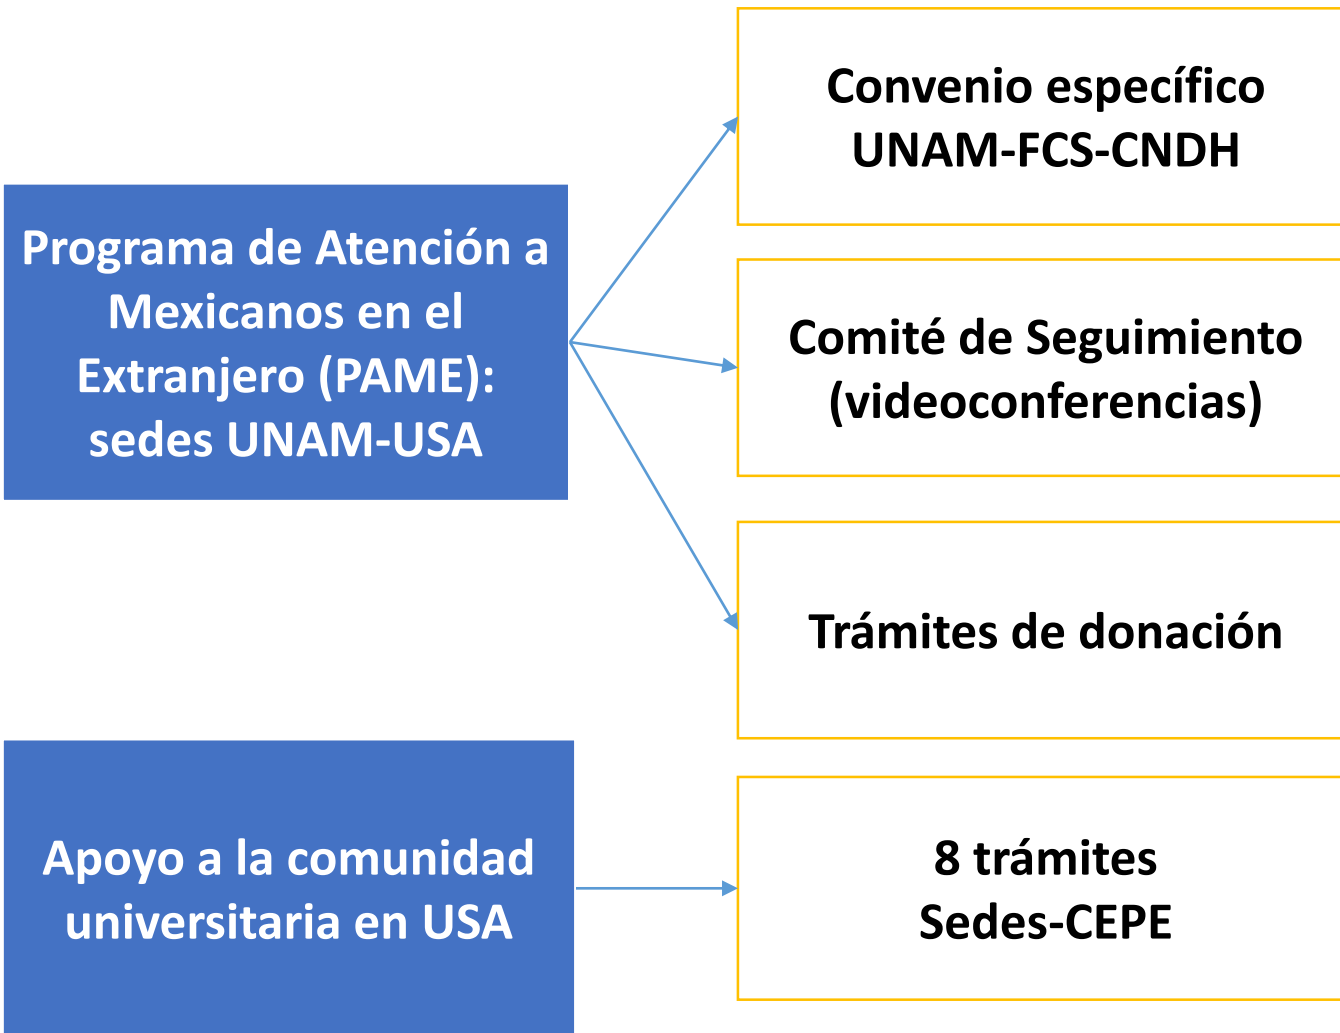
Programa de Atención a Mexicanos en el Extranjero (PAME): sedes UNAM-USA

Convenio específico UNAM-FCS-CNDH

Comité de Seguimiento (videoconferencias)

Trámites de donación

Apoyo a la comunidad universitaria en USA

8 trámites Sedes-CEPE